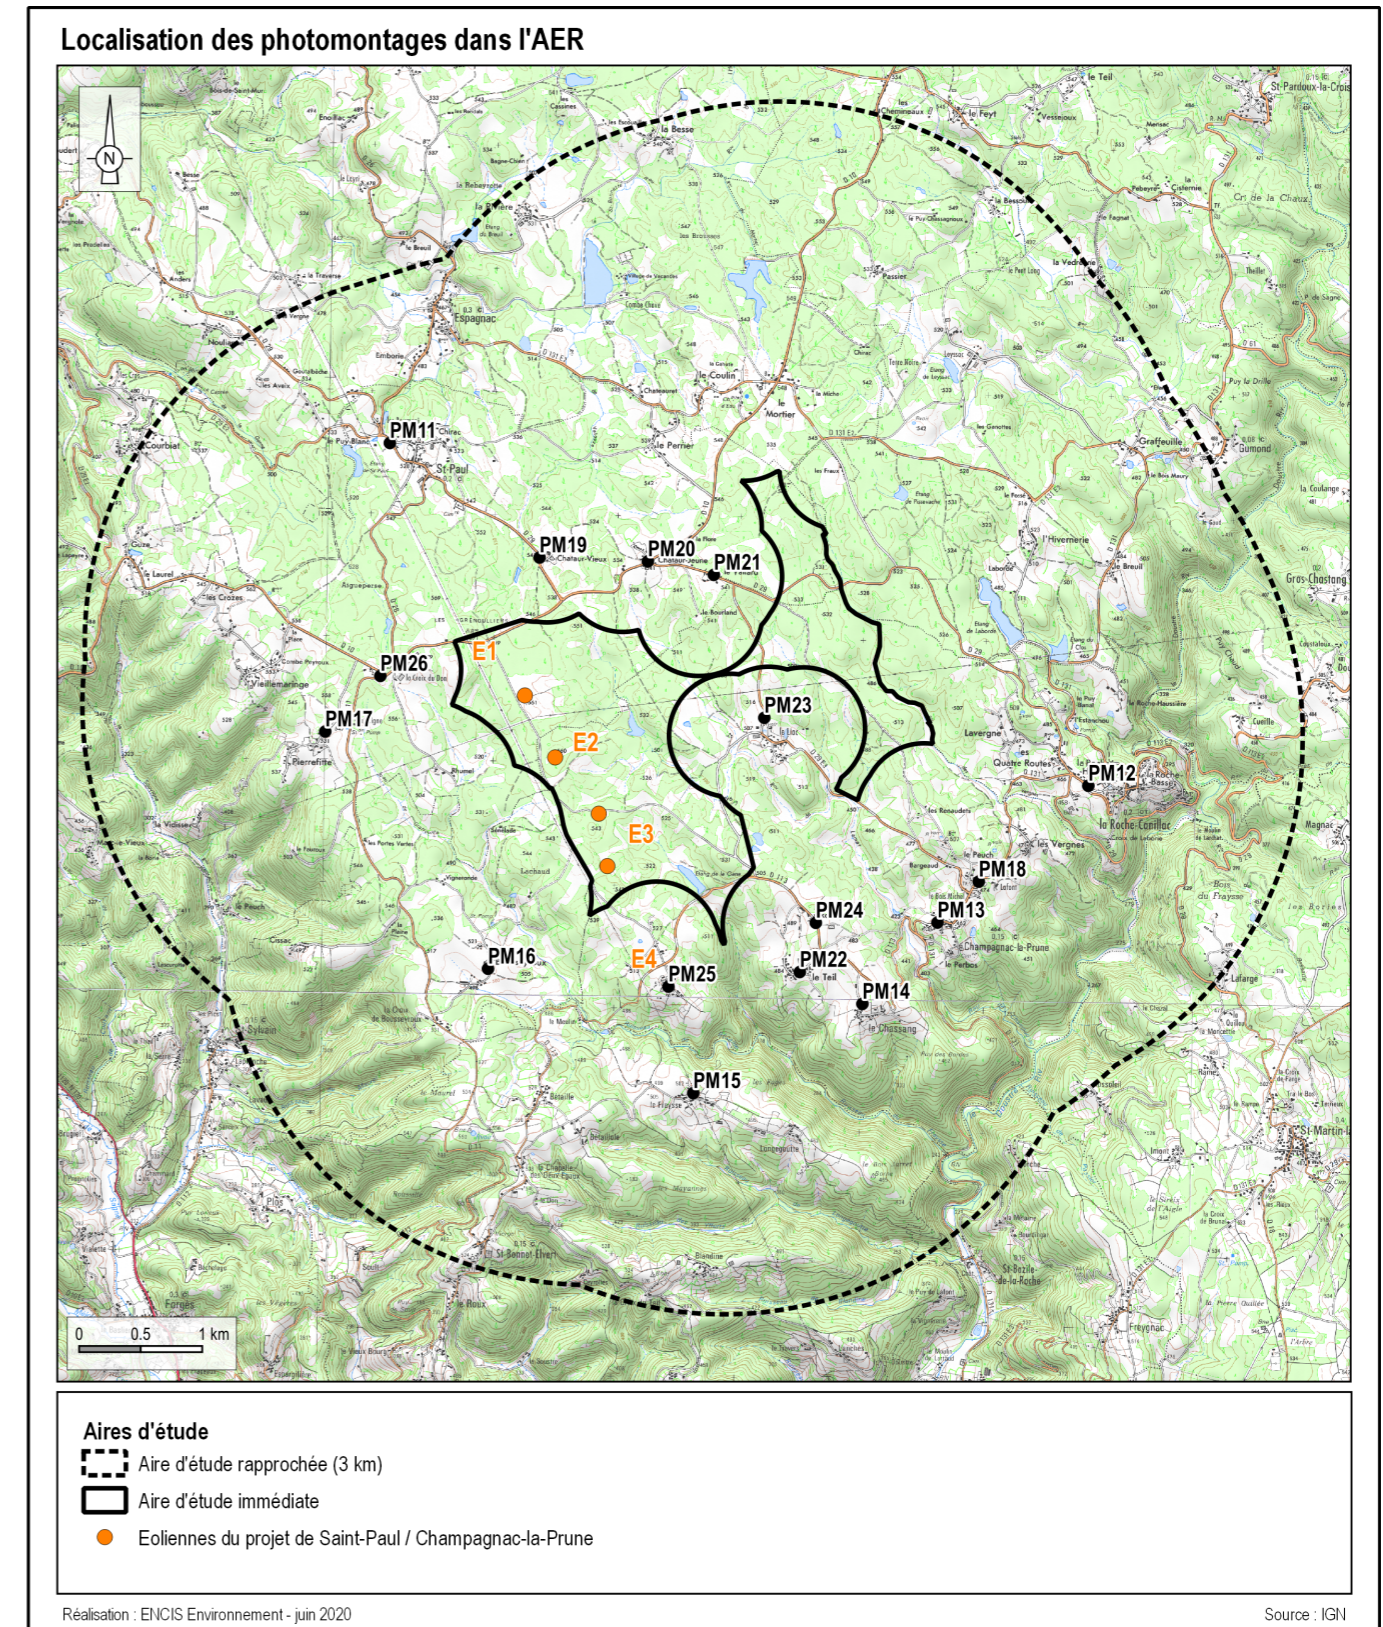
Localisation des photomontages dans l'AER

N

PM11
PM19
PM20
PM21
PM26
PM17
PM23
PM12
PM18
PM13
PM24
PM22
PM14
PM16
PM25
PM15

E1
E2
E3
E4

Espagnac
St-Paul
le Coulin
le Mortier
le Perrier
Graffeuille
Gumond
Gros-Chastang
Lavergne
la Roche-Canillac
Champagnac-la-Prune
le Chassang
le Teil
Vielllemaringe
Pierrefitte
St-Sylvain
St-Bonnet-Elvert
Forgès
St-Bazile-de-la-Roche
Freygnac
St-Martin-l
St-Pardoux-la-Croisille
Cri de la Chaux
la Besse
le Feyt
Lafarge
Marcillac
le Breuil
Courbiat

0 0.5 1 km

Aires d'étude
Aire d'étude rapprochée (3 km)
Aire d'étude immédiate
Eoliennes du projet de Saint-Paul / Champagnac-la-Prune

Réalisation : ENCIS Environnement - juin 2020
Source : IGN